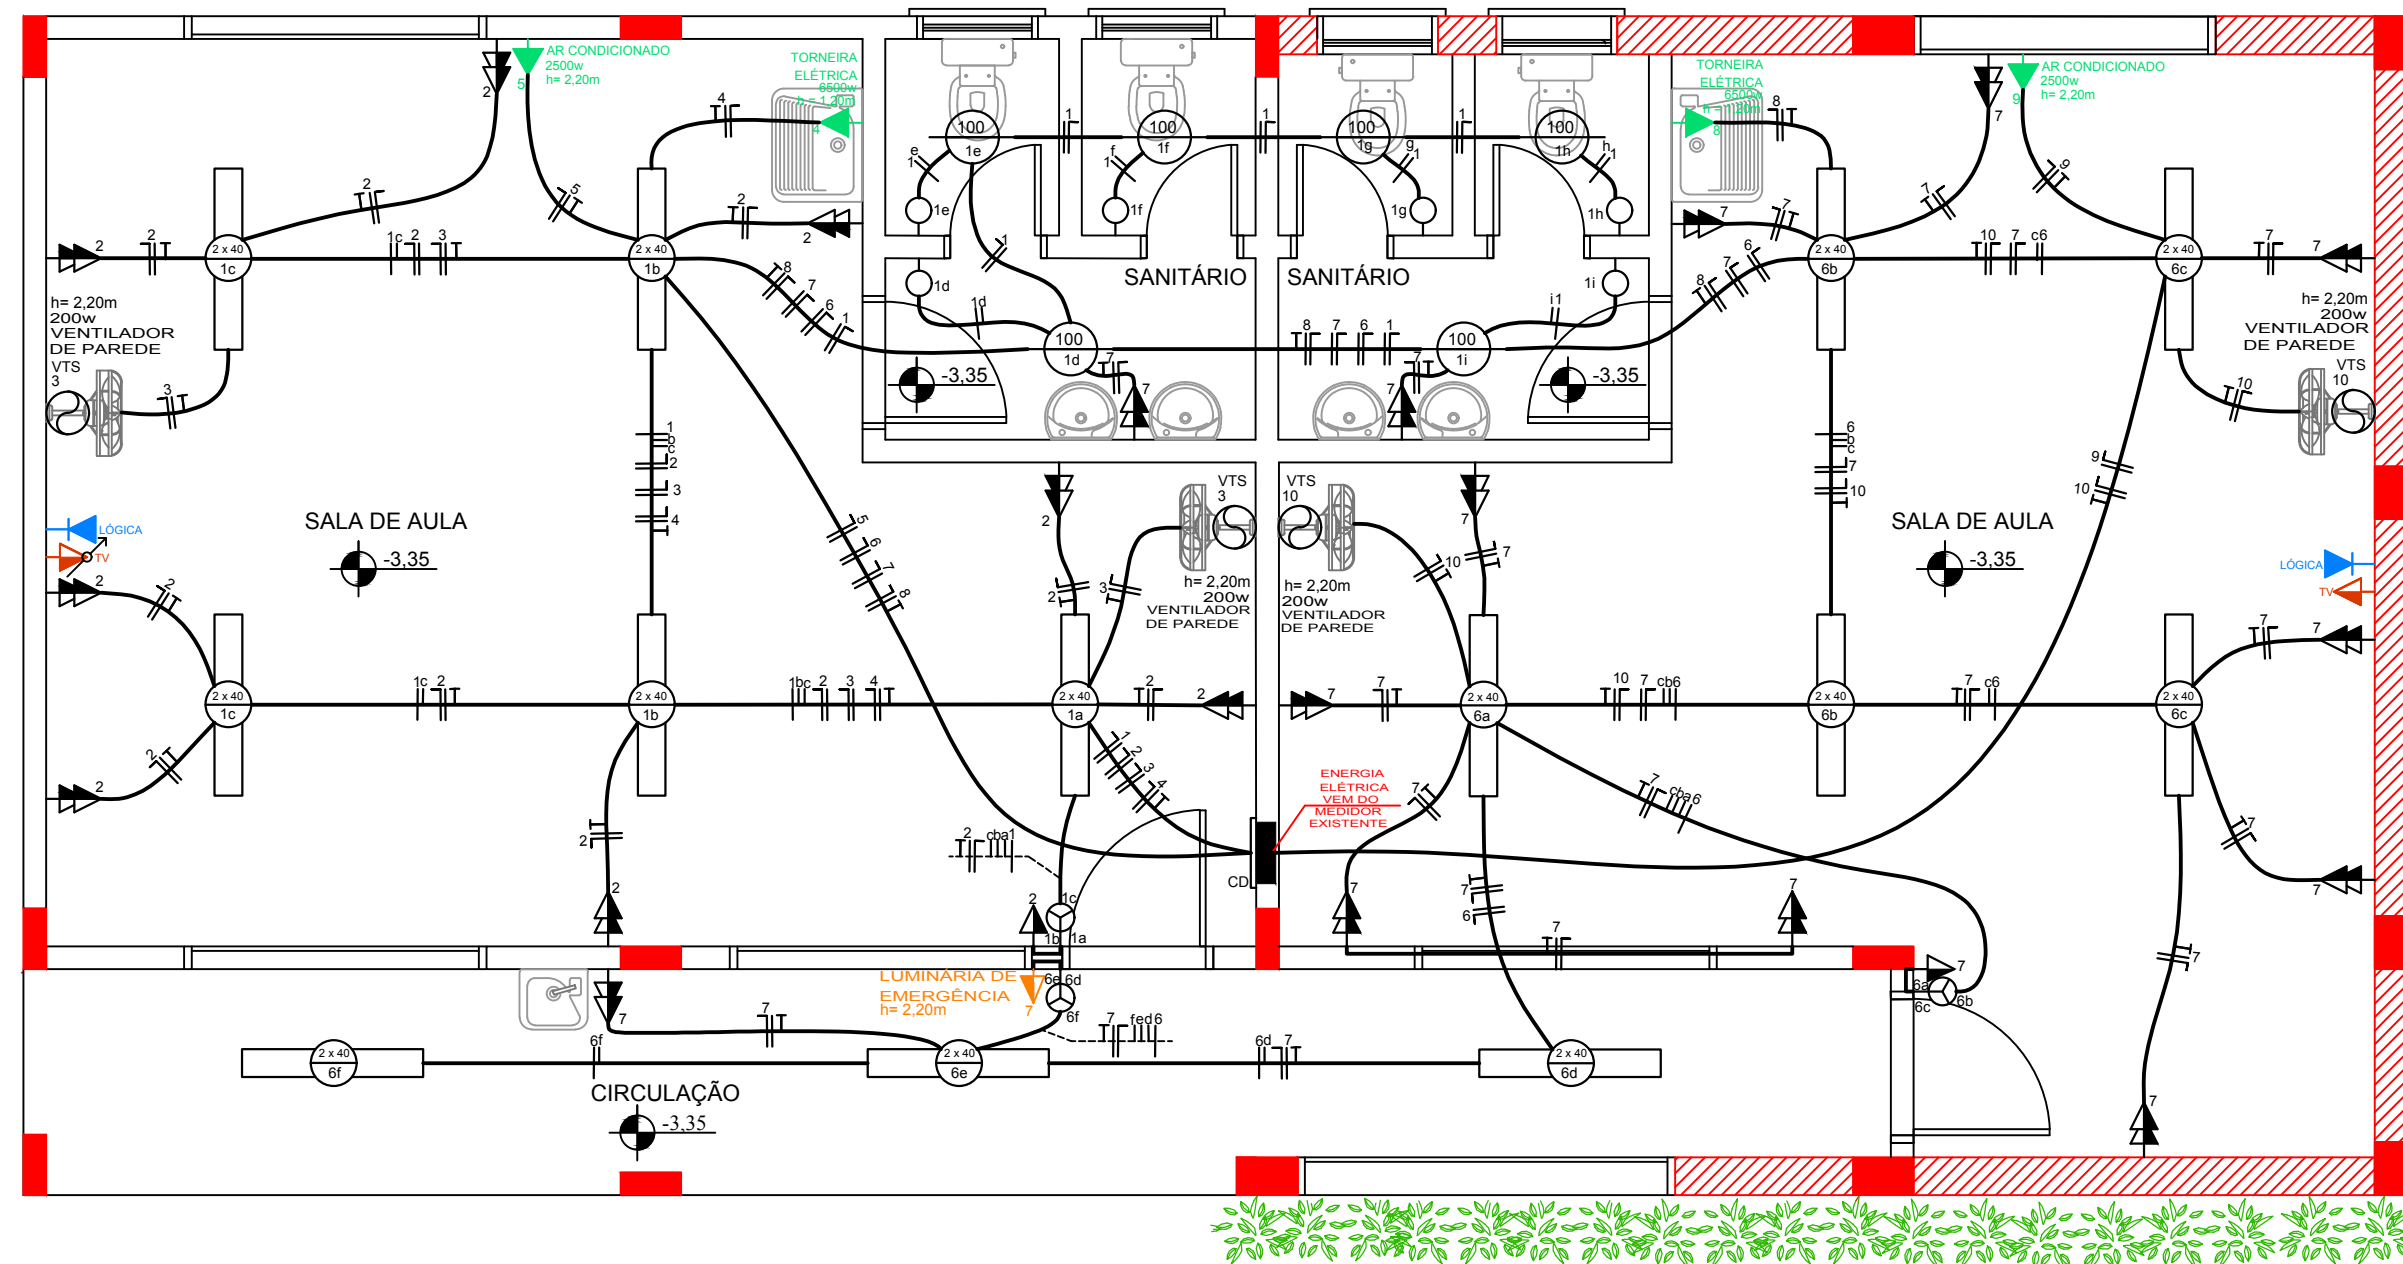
AR CONDICIONADO
2500w
h= 2,20m

TORNEIRA
ELÉTRICA
6500w
h= 1,20m

TORNEIRA
ELÉTRICA
6500w
h= 1,20m

AR CONDICIONADO
2500w
h= 2,20m

2 x 40
1c

2 x 40
1b

100
1e

100
1f

100
1g

100
1h

2 x 40
6b

2 x 40
6c

SANITÁRIO

SANITÁRIO

100
1d

100
1i

h= 2,20m
200w
VENTILADOR
DE PAREDE
VTS
3

h= 2,20m
200w
VENTILADOR
DE PAREDE
VTS
10

-3,35

-3,35

SALA DE AULA

SALA DE AULA

-3,35

-3,35

LÓGICA
TV

LÓGICA
TV

VTS
3
h= 2,20m
200w
VENTILADOR
DE PAREDE

VTS
10
h= 2,20m
200w
VENTILADOR
DE PAREDE

2 x 40
1c

2 x 40
1b

2 x 40
1a

2 x 40
6a

2 x 40
6b

2 x 40
6c

ENERGIA
ELÉTRICA
VEM DO
MEDIDOR
EXISTENTE

CD

LUMINÁRIA DE
EMERGÊNCIA
h= 2,20m

2 x 40
6f

2 x 40
6e

2 x 40
6d

CIRCULAÇÃO

-3,35